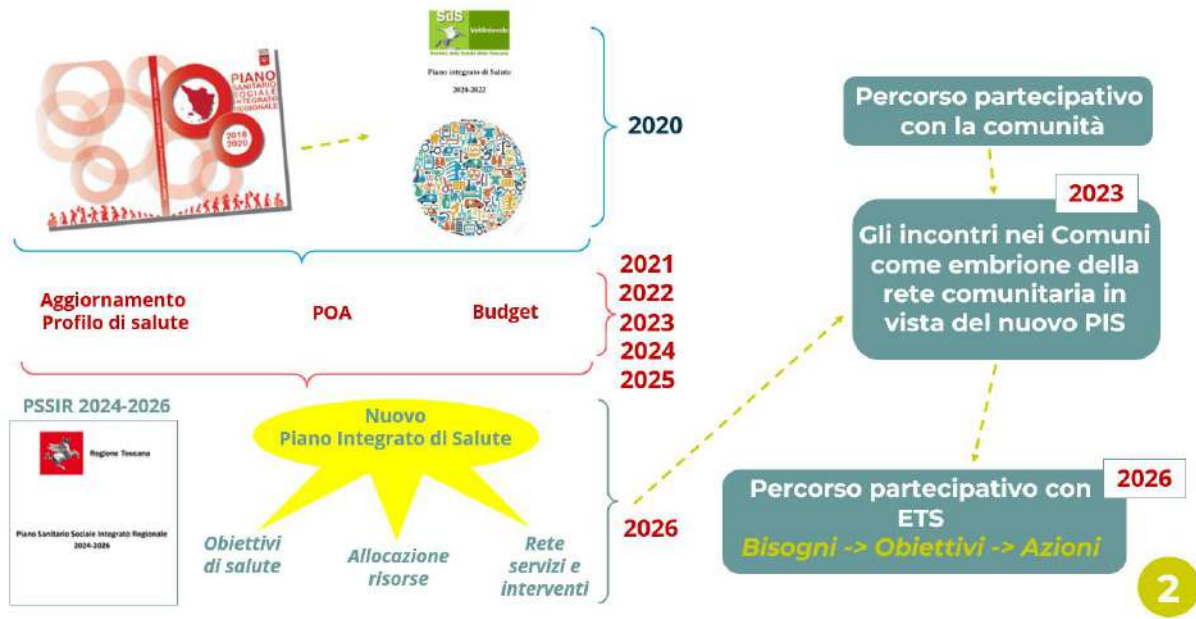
PIANO SANITARIO SOCIALE INTEGRATO REGIONALE
2018 2020

SdS Valdinievole
Società della Salute della Toscana

Piano integrato di Salute
2020-2022

2020

Aggiornamento Profilo di salute

POA

Budget

2021
2022
2023
2024
2025

PSSIR 2024-2026

Regione Toscana

Piano Sanitario Sociale Integrato Regionale
2024-2026

Nuovo
Piano Integrato di Salute

Obiettivi di salute

Allocazione risorse

Rete servizi e interventi

2026

Percorso partecipativo con la comunità

2023

Gli incontri nei Comuni come embrione della rete comunitaria in vista del nuovo PIS

2026

Percorso partecipativo con ETS
Bisogni -> Obiettivi -> Azioni

2